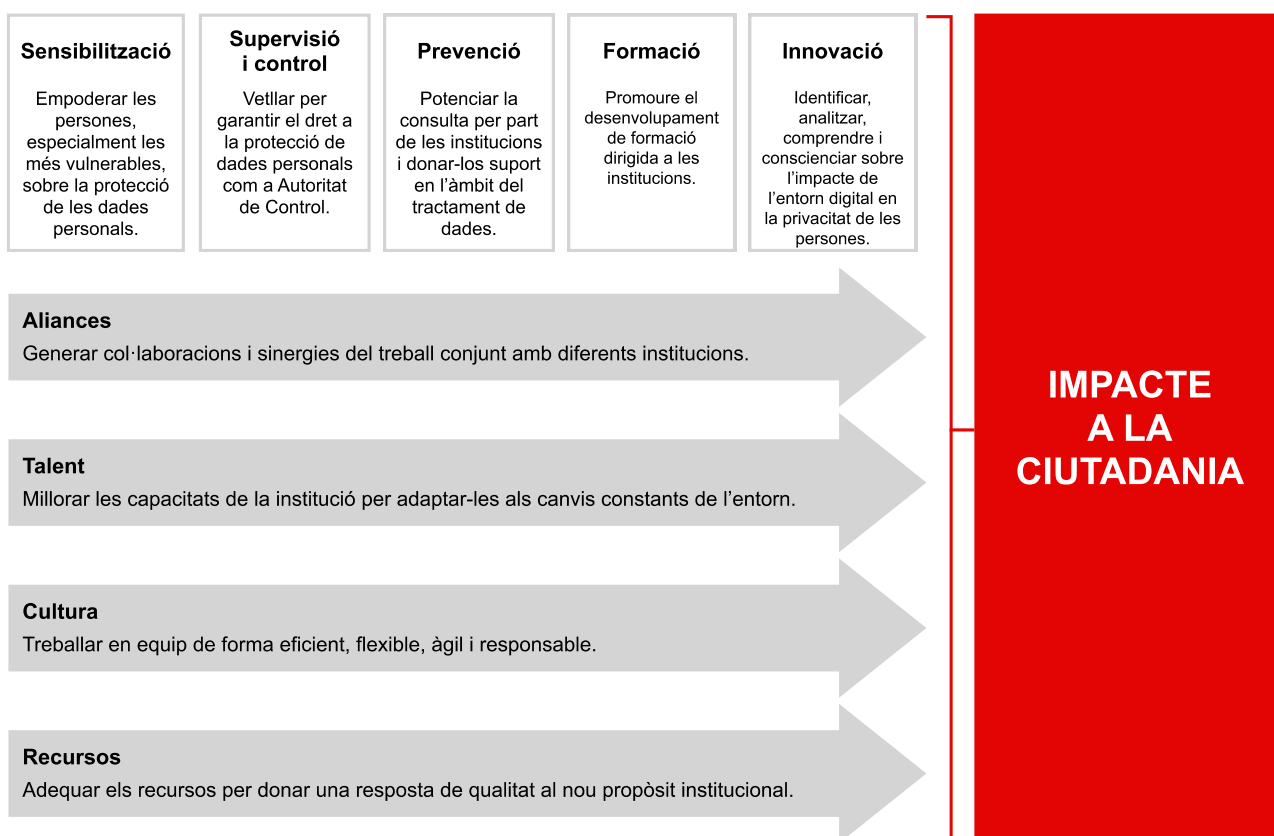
Sensibilització

Empoderar les persones, especialment les més vulnerables, sobre la protecció de les dades personals.

Supervisió i control

Vetllar per garantir el dret a la protecció de dades personals com a Autoritat de Control.

Prevenció

Potenciar la consulta per part de les institucions i donar-los suport en l'àmbit del tractament de dades.

Formació

Promoure el desenvolupament de formació dirigida a les institucions.

Innovació

Identificar, analitzar, comprendre i conscienciar sobre l'impacte de l'entorn digital en la privacitat de les persones.

Aliances
Generar col·laboracions i sinergies del treball conjunt amb diferents institucions.

Talent
Millorar les capacitats de la institució per adaptar-les als canvis constants de l'entorn.

Cultura
Treballar en equip de forma eficient, flexible, àgil i responsable.

Recursos
Adequar els recursos per donar una resposta de qualitat al nou propòsit institucional.

IMPACTE A LA CIUTADANIA